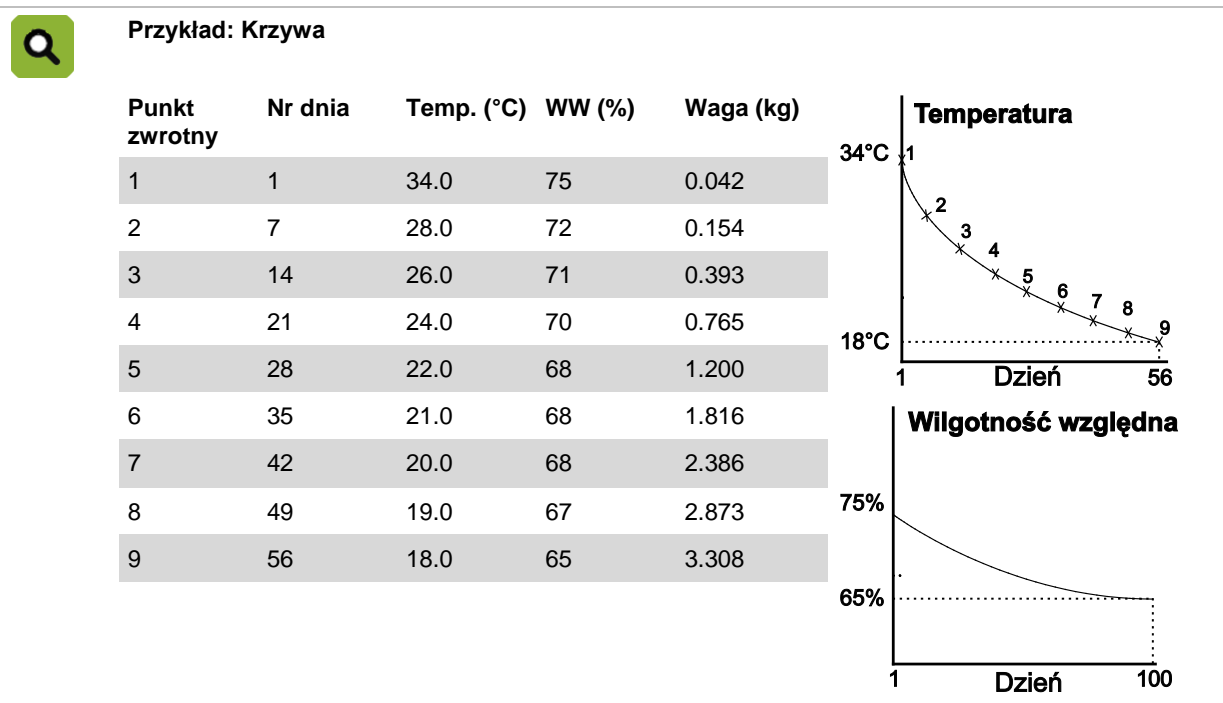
Przykład: Krzywa

| Punkt zwrotny | Nr dnia | Temp. (°C) | WW (%) | Waga (kg) |
|---|---|---|---|---|
| 1 | 1 | 34.0 | 75 | 0.042 |
| 2 | 7 | 28.0 | 72 | 0.154 |
| 3 | 14 | 26.0 | 71 | 0.393 |
| 4 | 21 | 24.0 | 70 | 0.765 |
| 5 | 28 | 22.0 | 68 | 1.200 |
| 6 | 35 | 21.0 | 68 | 1.816 |
| 7 | 42 | 20.0 | 68 | 2.386 |
| 8 | 49 | 19.0 | 67 | 2.873 |
| 9 | 56 | 18.0 | 65 | 3.308 |

Temperatura
34°C
1
2
3
4
5
6
7
8
9
18°C
1
Dzień
56

Wilgotność względna
75%
65%
1
Dzień
100